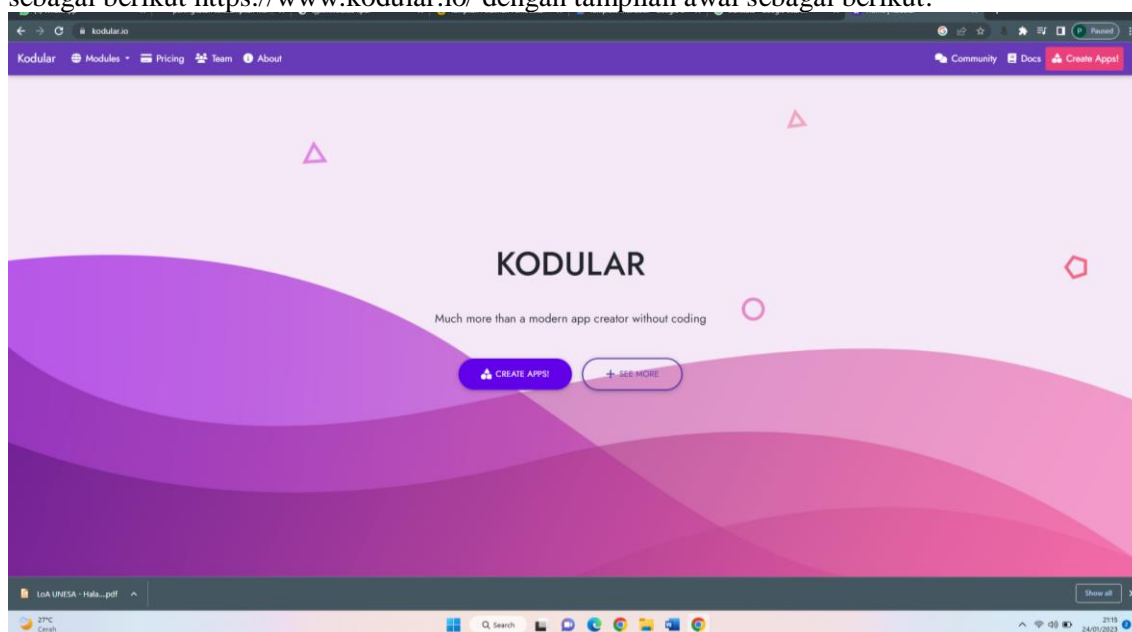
sebagai berikut https://www.kodular.io/ dengan tampilan awal sebagai berikut:

kodular.io

Paused

Kodular Modules Pricing Team About

Community Docs Create Apps!

KODULAR

Much more than a modern app creator without coding

CREATE APPS!

+ SEE MORE

LoA UNESA - Hala....pdf

Show all

27°C
Cerah

Search

21:15
24/01/2023